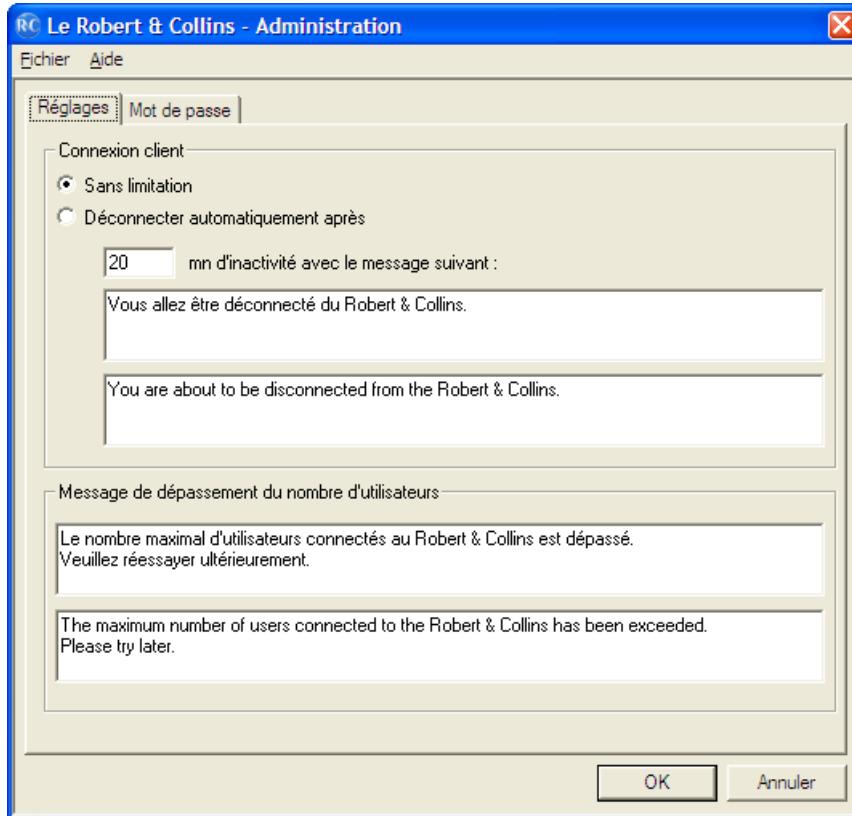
RC Le Robert & Collins - Administration

Fichier Aide

Réglages | Mot de passe

Connexion client

Sans limitation

Déconnecter automatiquement après

20 mn d'inactivité avec le message suivant :

Vous allez être déconnecté du Robert & Collins.

You are about to be disconnected from the Robert & Collins.

Message de dépassement du nombre d'utilisateurs

Le nombre maximal d'utilisateurs connectés au Robert & Collins est dépassé.
Veuillez réessayer ultérieurement.

The maximum number of users connected to the Robert & Collins has been exceeded.
Please try later.

OK Annuler